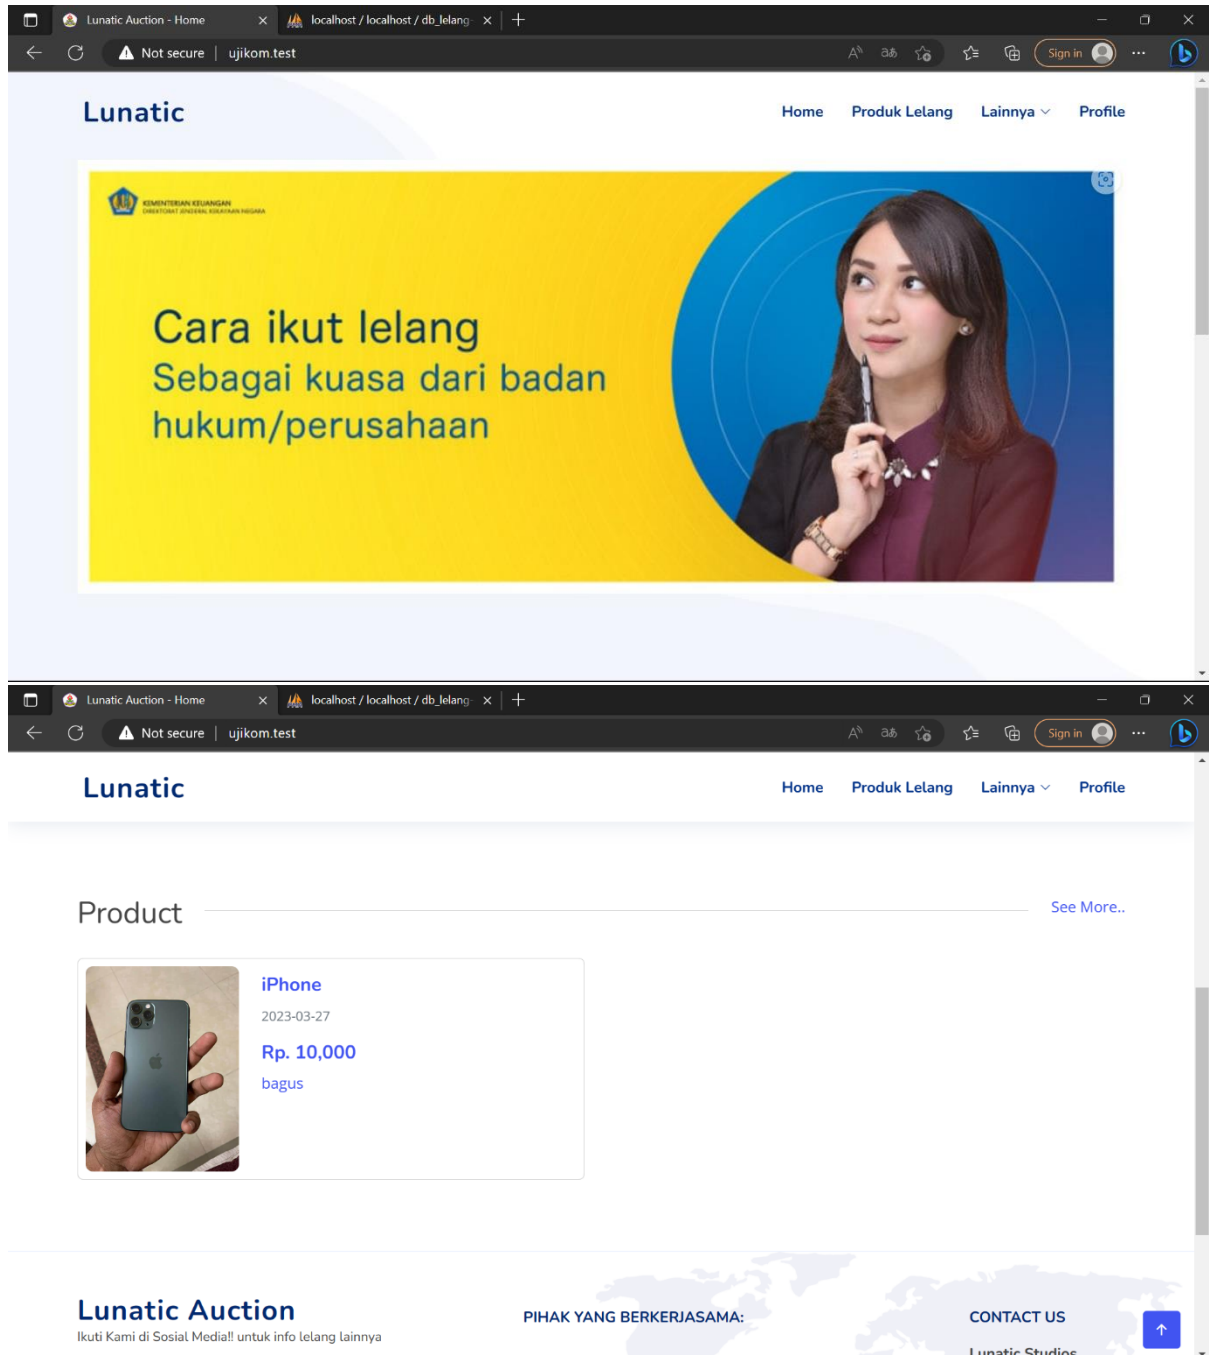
Lunatic Auction - Home
localhost / localhost / db_lelang
Not secure | ujikom.test
Sign in

Lunatic
Home Produk Lelang Lainnya Profile

KEMENTERIAN KEUANGAN
DIREKTORAT JENDERAL KEKAYAAN NEGARA

Cara ikut lelang
Sebagai kuasa dari badan hukum/perusahaan

Lunatic Auction - Home
localhost / localhost / db_lelang
Not secure | ujikom.test
Sign in

Lunatic
Home Produk Lelang Lainnya Profile

Product
See More..

iPhone
2023-03-27
Rp. 10,000
bagus

Lunatic Auction
Ikuti Kami di Sosial Media!! untuk info lelang lainnya

PIHAK YANG BERKERJASAMA:

CONTACT US
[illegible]